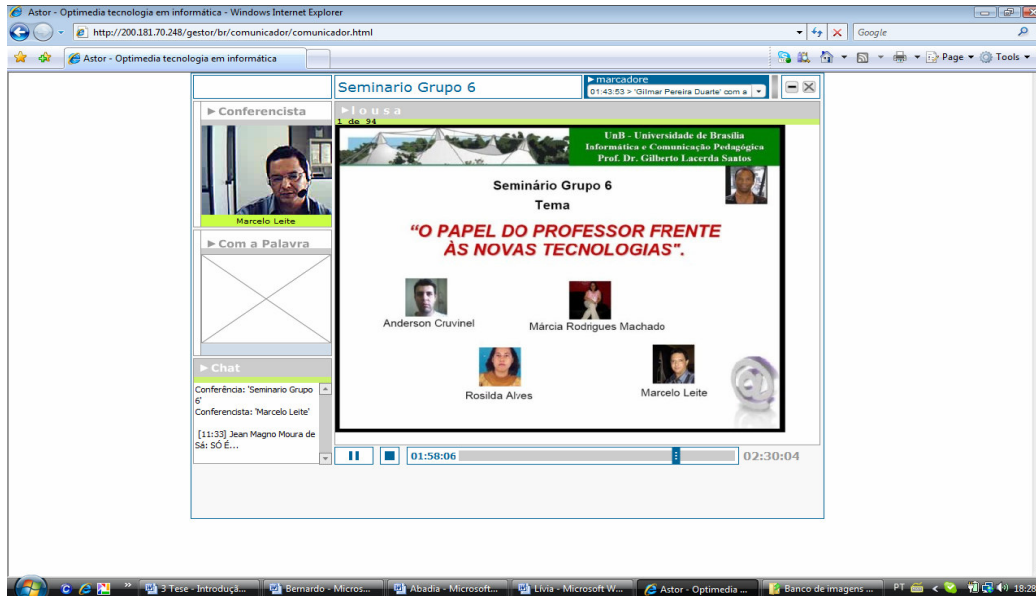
Astor - Optimedia tecnologia em informática - Windows Internet Explorer

http://200.181.70.248/gestor/br/comunicador/comunicador.html

Google

Astor - Optimedia tecnologia em informática

Page ▾ Tools ▾

Seminario Grupo 6

▸ marcadore
01:43:53 > 'Gilmar Pereira Duarte' com a

▸ Conferencista

Marcelo Leite

▸ Com a Palavra

▸ Chat

Conferência: 'Seminario Grupo 6'
Conferencista: 'Marcelo Leite'

[11:33] Jean Magno Moura de Sá: SÓ É...

▸ l o u s a
1 de 94

UnB - Universidade de Brasília
Informática e Comunicação Pedagógica
Prof. Dr. Gilberto Lacerda Santos

Seminário Grupo 6
Tema

"O PAPEL DO PROFESSOR FRENTE ÀS NOVAS TECNOLOGIAS".

Anderson Cruvinel

Márcia Rodrigues Machado

Rosilda Alves

Marcelo Leite

01:58:06

02:30:04

3 Tese - Introduçã...

Bernardo - Micros...

Abadia - Microsoft...

Lívia - Microsoft W...

Astor - Optimedia ...

Banco de imagens ...

PT

18:28